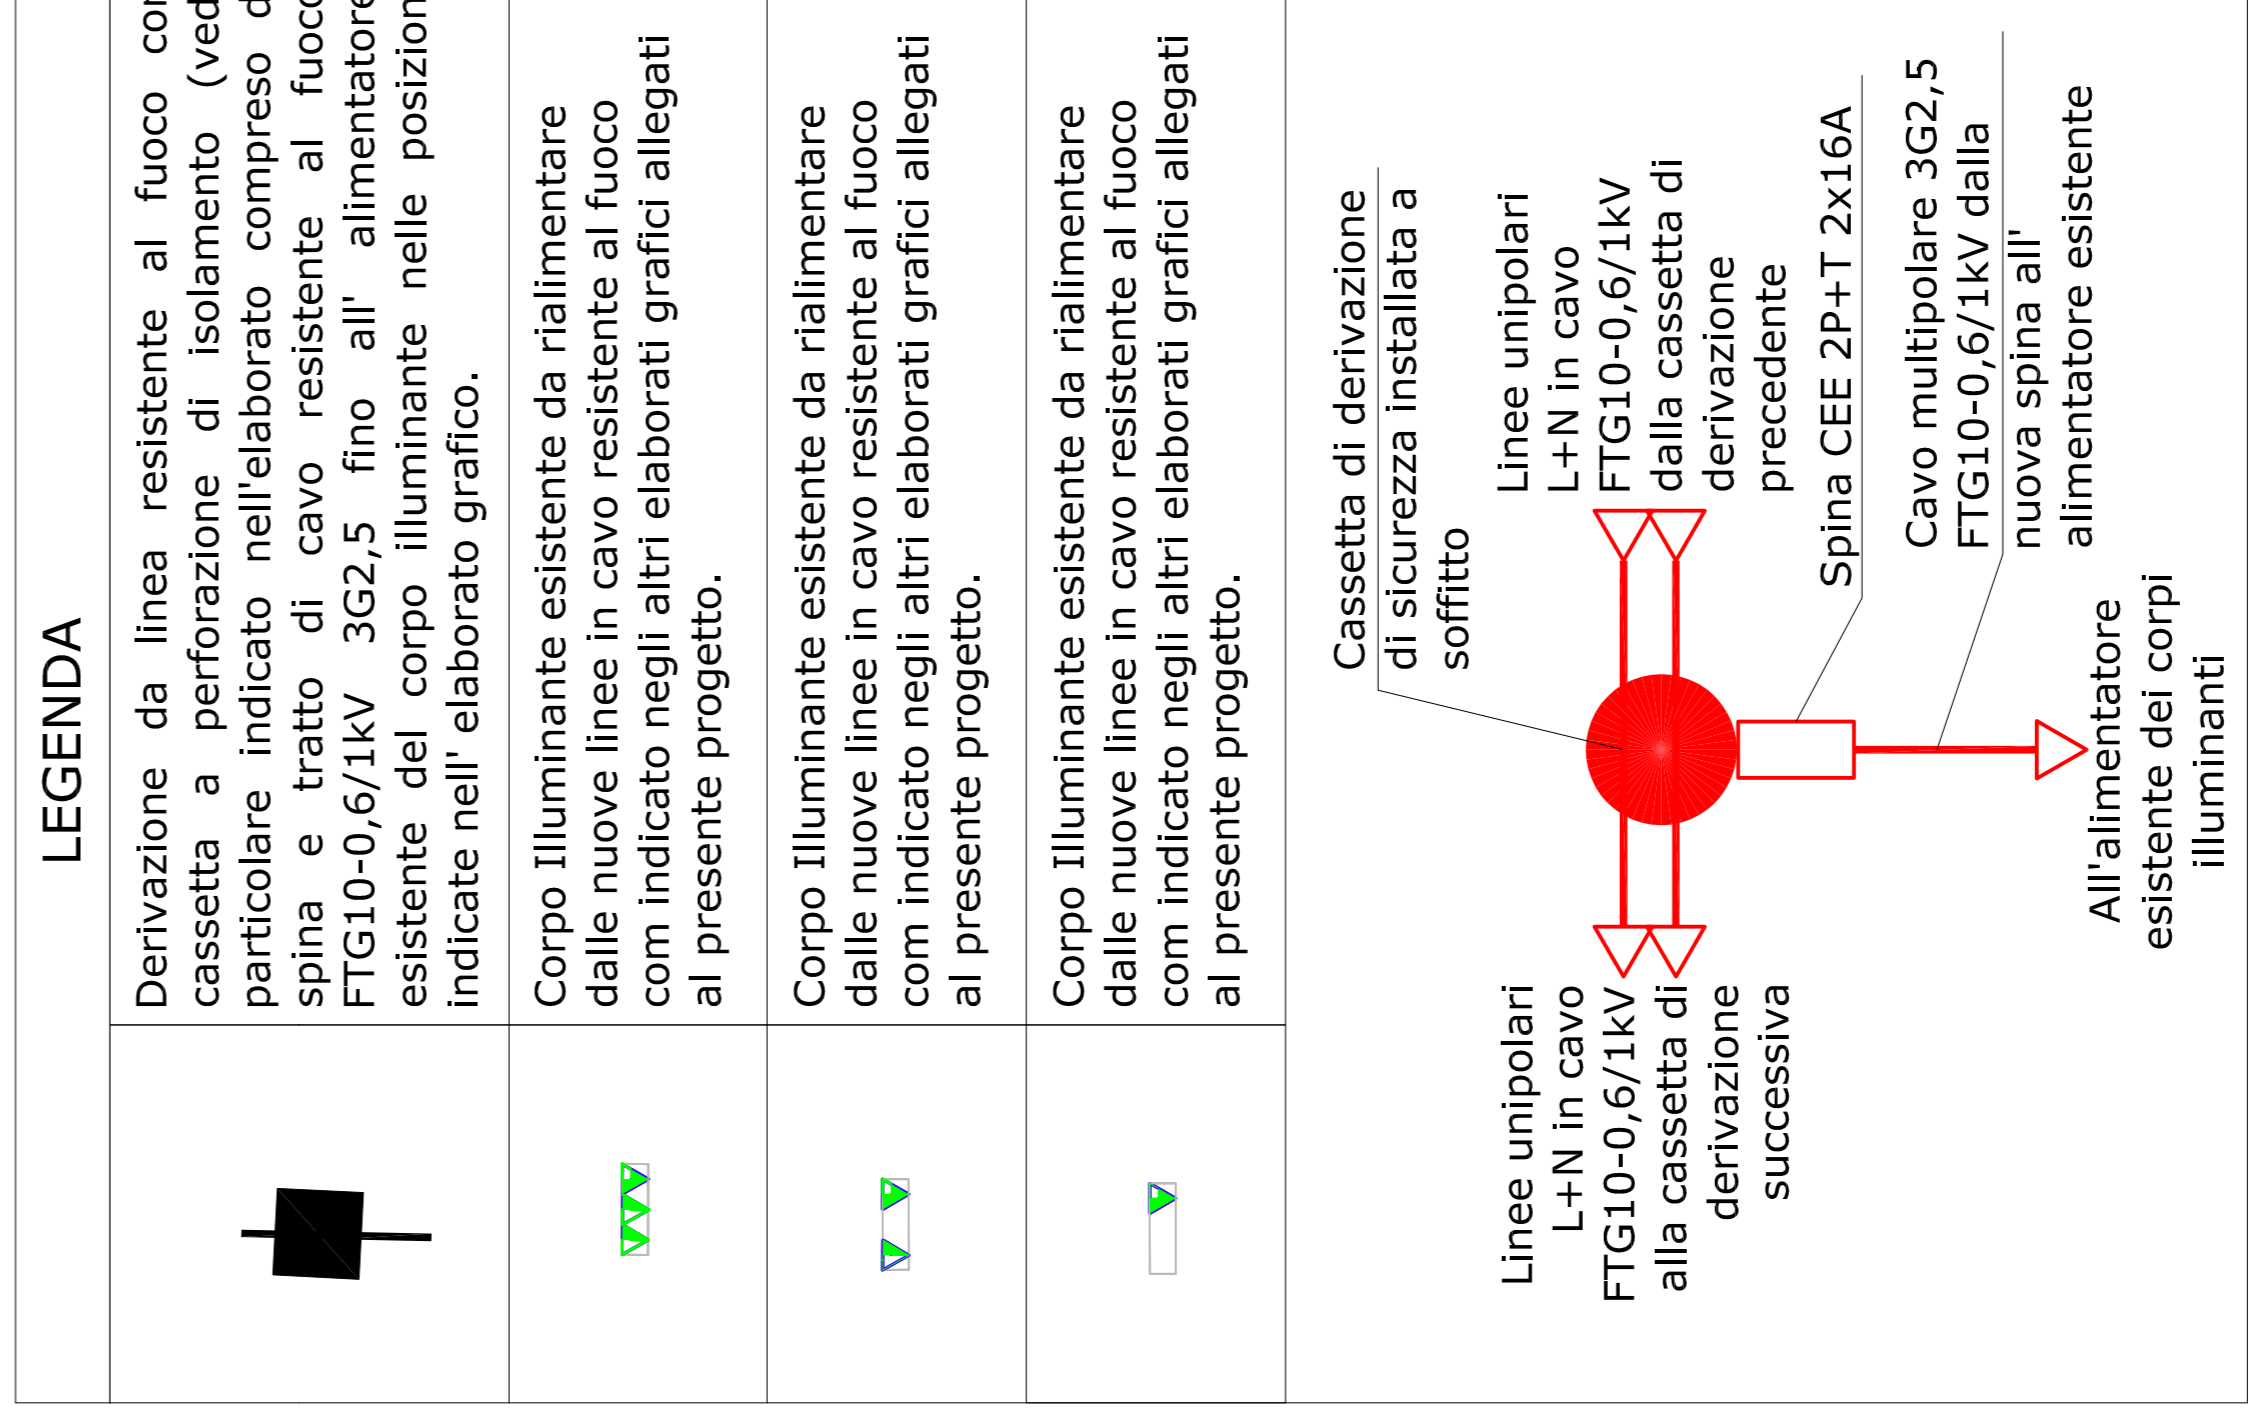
LEGENDA

| | |
|---|---|
| | Derivazione da linea resistente al fuoco con cassetta a perforazione di isolamento (ved particolare indicato nell'elaborato compreso d spina e tratto di cavo resistente al fuoco FTG10-0,6/1kV 3G2,5 fino all' alimentatore esistente del corpo illuminante nelle posizion indicate nell' elaborato grafico. |
| | Corpo Illuminante esistente da rialimentare dalle nuove linee in cavo resistente al fuoco com indicato negli altri elaborati grafici allegati al presente progetto. |
| | Corpo Illuminante esistente da rialimentare dalle nuove linee in cavo resistente al fuoco com indicato negli altri elaborati grafici allegati al presente progetto. |
| | Corpo Illuminante esistente da rialimentare dalle nuove linee in cavo resistente al fuoco com indicato negli altri elaborati grafici allegati al presente progetto. |

Cassetta di derivazione di sicurezza installata a soffitto

Linee unipolari L+N in cavo FTG10-0,6/1kV dalla cassetta di derivazione precedente

Spina CEE 2P+T 2x16A

Cavo multipolare 3G2,5 FTG10-0,6/1kV dalla nuova spina all' alimentatore esistente

All'alimentatore esistente dei corpi illuminanti

Linee unipolari L+N in cavo FTG10-0,6/1kV alla cassetta di derivazione successiva